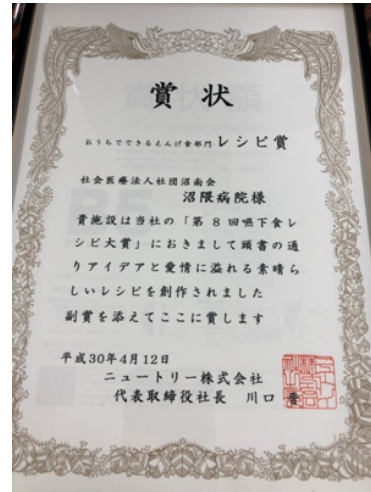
賞状

おうちでできるえんげ食部門 レシピ賞

社会医療法人社団沼南会
沼隈病院様

貴施設は当社の「第８回嚥下食レシピ大賞」におきまして頭書の通りアイデアと愛情に溢れる素晴らしいレシピを創作されました
副賞を添えてここに賞します

平成30年4月12日
ニュートリー株式会社
代表取締役社長　川口 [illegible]